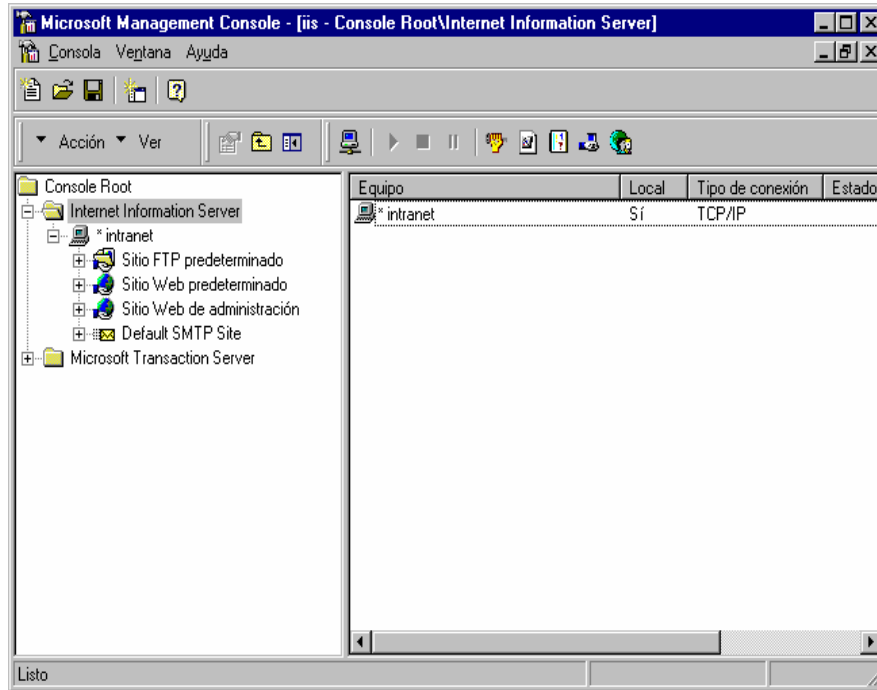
Microsoft Management Console - [iis - Console Root\Internet Information Server]

Consola Ventana Ayuda

Acción Ver

Console Root
Internet Information Server
* intranet
Sitio FTP predeterminado
Sitio Web predeterminado
Sitio Web de administración
Default SMTP Site
Microsoft Transaction Server

| Equipo | Local | Tipo de conexión | Estado |
|---|---|---|---|
| * intranet | Sí | TCP/IP | |

Listo